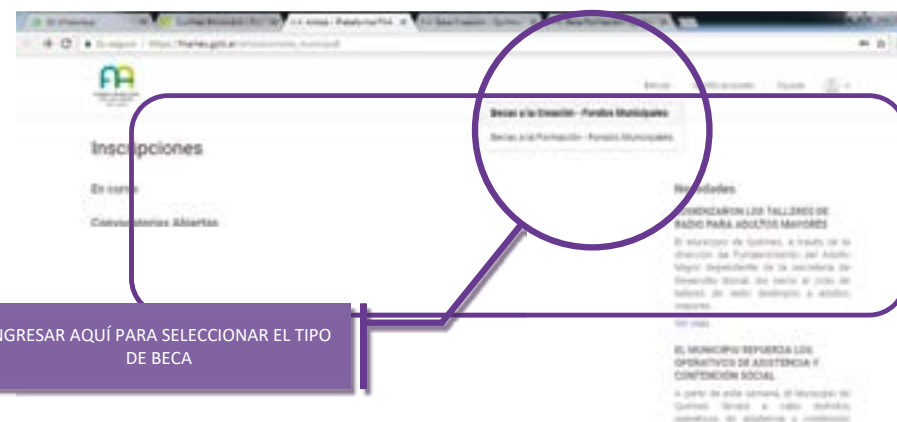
Becas a la Creación - Fondos Municipales

Becas a la Formación - Fondos Municipales

Inscripciones

En curso

Convocatorias Abiertas

Novedades

COMENZARON LOS TALLERES DE RADIO PARA ADULTOS MAYORES

El Municipio de Quilmes, a través de la dirección de Fortalecimiento del Adulto Mayor dependiente de la secretaría de Desarrollo Social, dio inicio al ciclo de talleres de radio destinado a adultos mayores.

Ver más

EL MUNICIPIO REFUERZA LOS OPERATIVOS DE ASISTENCIA Y CONTENCIÓN SOCIAL

A partir de esta semana, el Municipio de Quilmes llevará a cabo distintos operativos de asistencia y contención

INGRESAR AQUÍ PARA SELECCIONAR EL TIPO DE BECA